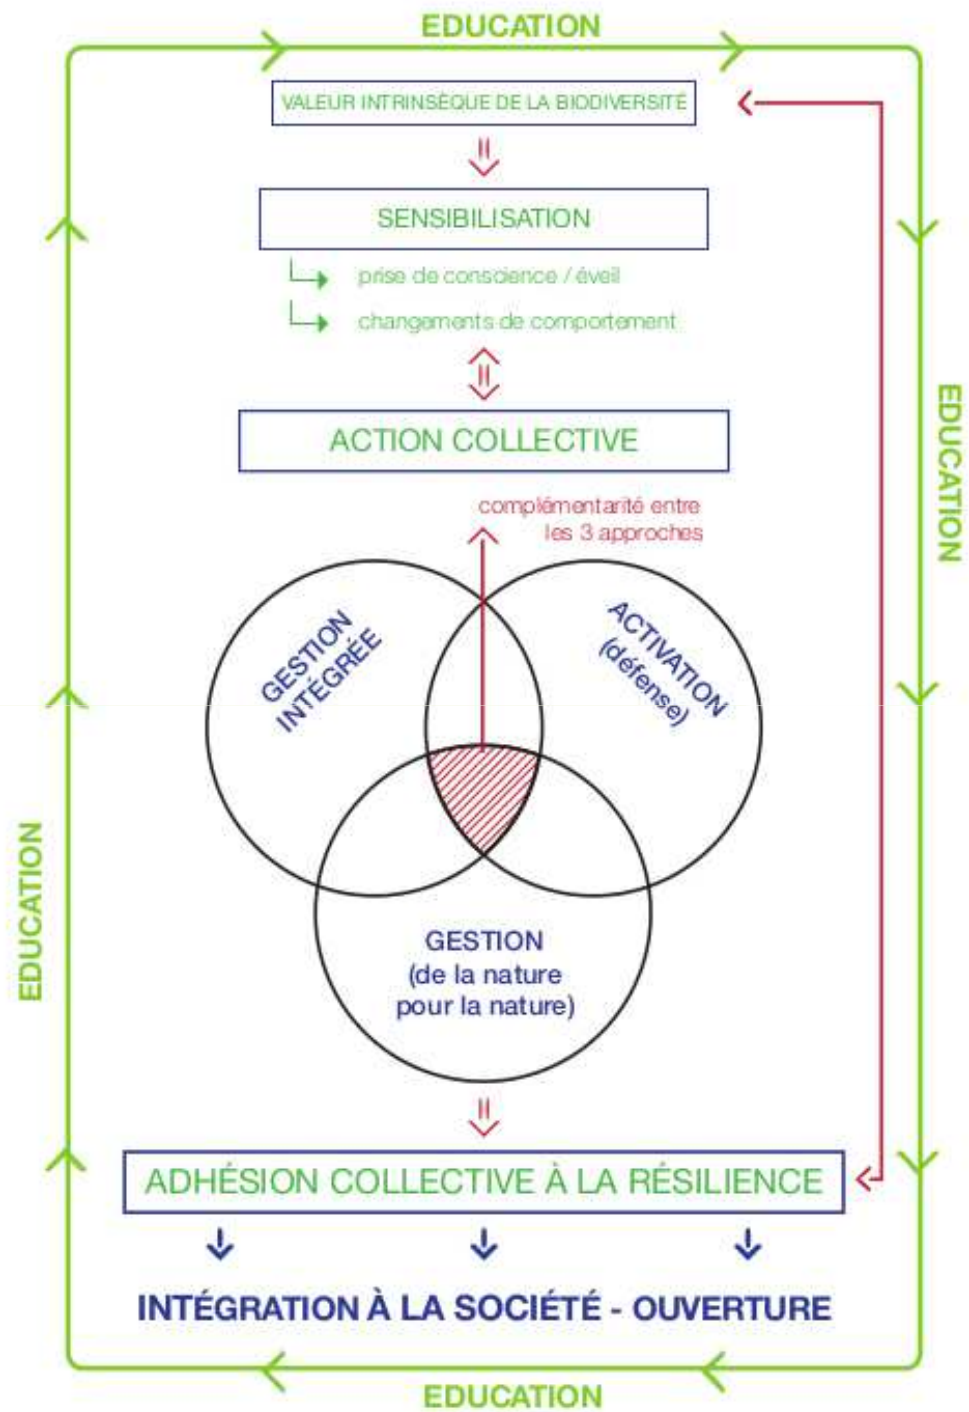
EDUCATION

VALEUR INTRINSÈQUE DE LA BIODIVERSITÉ

SENSIBILISATION

prise de conscience / éveil

changements de comportement

ACTION COLLECTIVE

complémentarité entre les 3 approches

GESTION INTÉGRÉE

ACTIVATION (défense)

GESTION (de la nature pour la nature)

ADHÉSION COLLECTIVE À LA RÉSILIENCE

INTÉGRATION À LA SOCIÉTÉ - OUVERTURE

EDUCATION

EDUCATION

EDUCATION